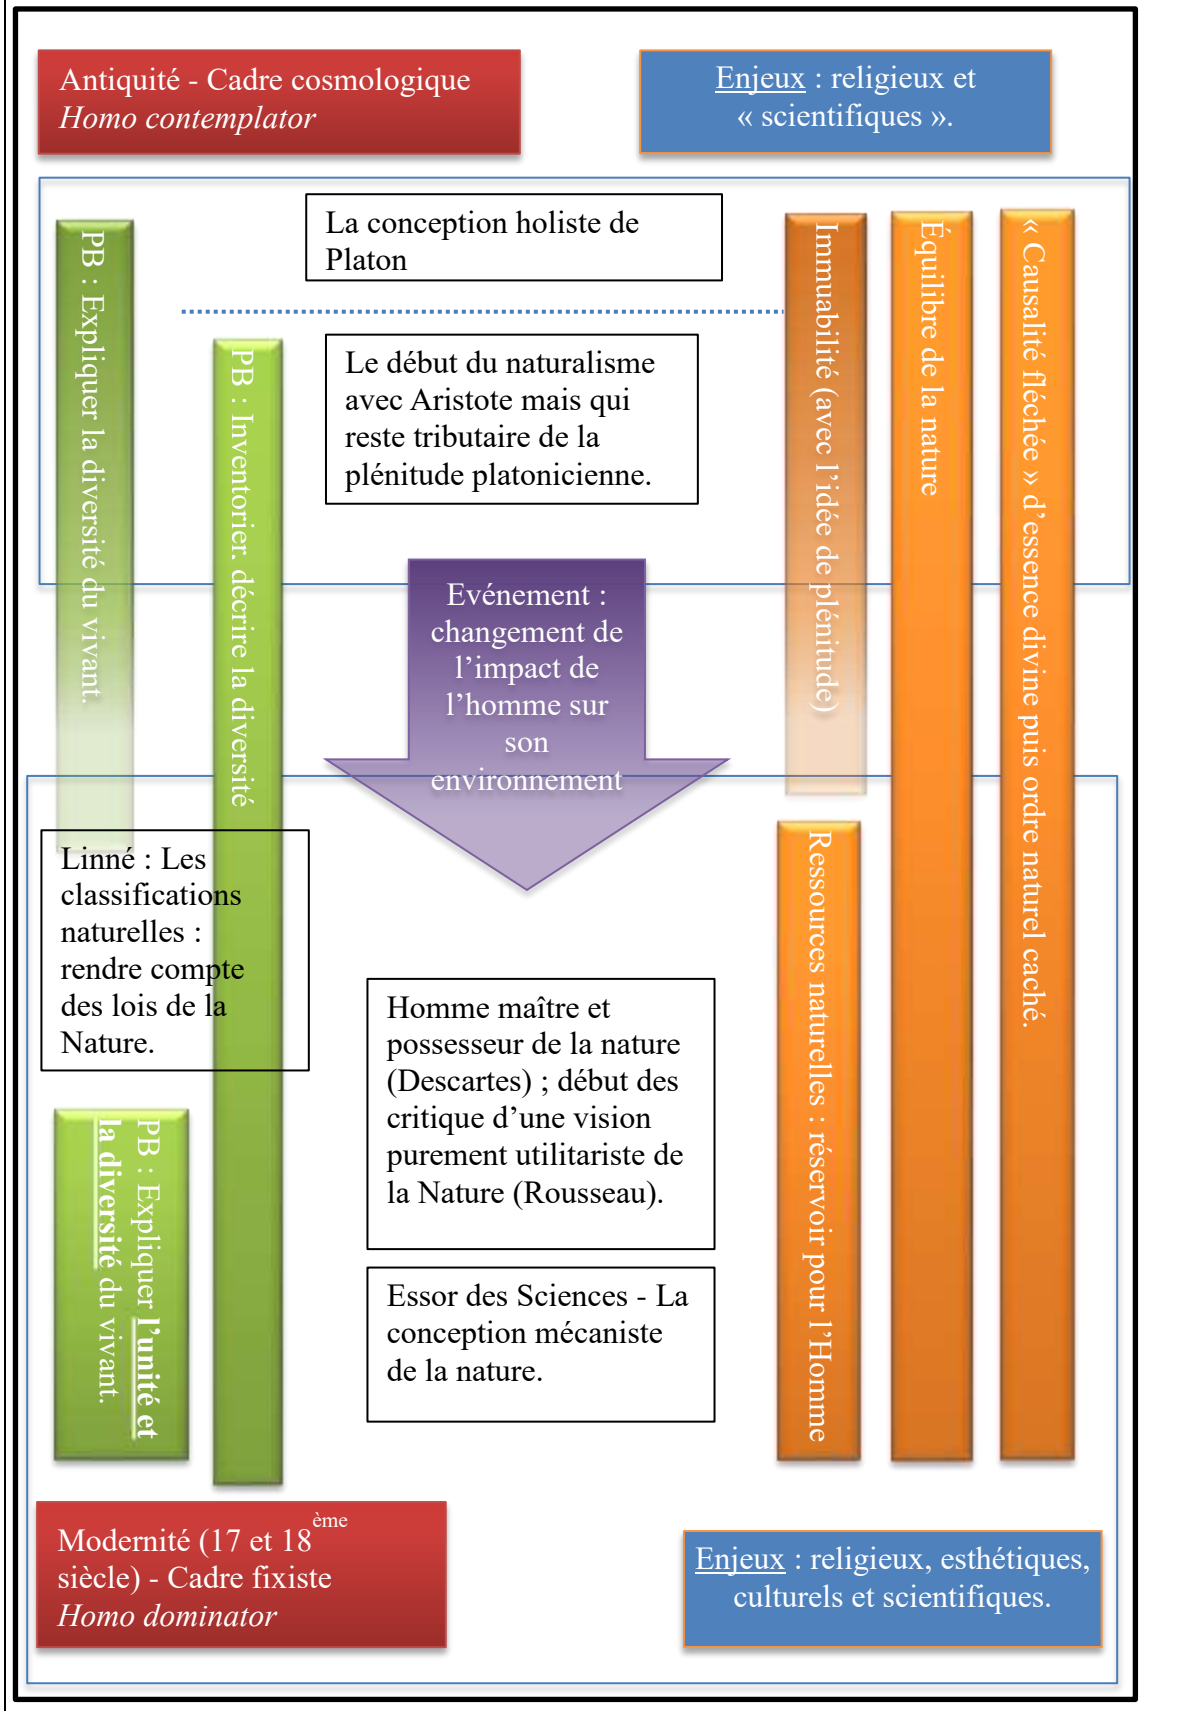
Antiquité - Cadre cosmologique
*Homo contemplator*

Enjeux : religieux et « scientifiques ».

PB : Expliquer la diversité du vivant.

PB : Inventorier, décrire la diversité

La conception holiste de Platon

Le début du naturalisme avec Aristote mais qui reste tributaire de la plénitude platonicienne.

Immuabilité (avec l'idée de plénitude)

Équilibre de la nature

« Causalité fléchée » d'essence divine puis ordre naturel caché.

Evénement : changement de l'impact de l'homme sur son environnement

Linné : Les classifications naturelles : rendre compte des lois de la Nature.

Homme maître et possesseur de la nature (Descartes) ; début des critique d'une vision purement utilitariste de la Nature (Rousseau).

Essor des Sciences - La conception mécaniste de la nature.

PB : Expliquer **l'unité et la diversité** du vivant.

Ressources naturelles : réservoir pour l'Homme

Modernité (17 et 18$^{ème}$ siècle) - Cadre fixiste
*Homo dominator*

Enjeux : religieux, esthétiques, culturels et scientifiques.